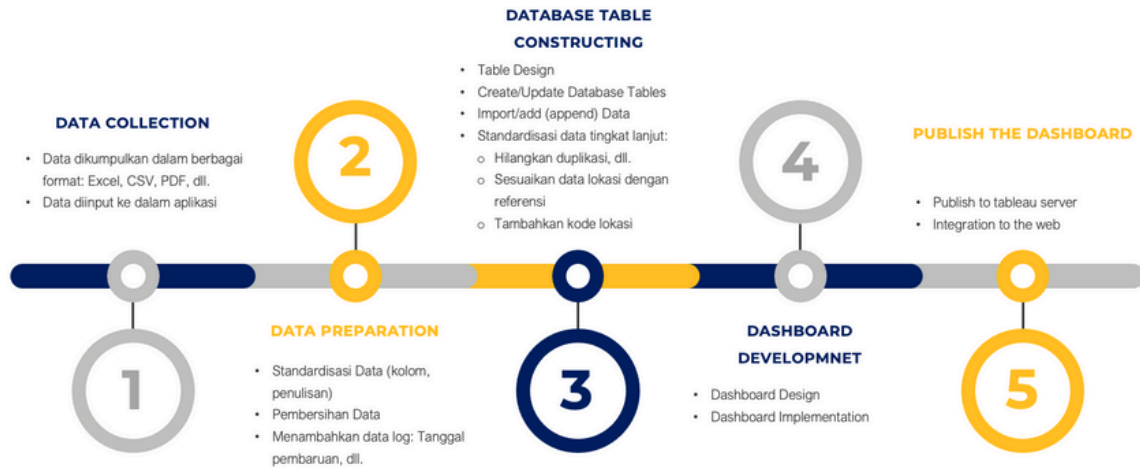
DATABASE TABLE CONSTRUCTING

• Table Design
• Create/Update Database Tables
• Import/add (append) Data
• Standardisasi data tingkat lanjut:
o Hilangkan duplikasi, dll.
o Sesuaikan data lokasi dengan referensi
o Tambahkan kode lokasi

DATA COLLECTION

• Data dikumpulkan dalam berbagai format: Excel, CSV, PDF, dll.
• Data diinput ke dalam aplikasi

2

4

PUBLISH THE DASHBOARD

• Publish to tableau server
• Integration to the web

1

DATA PREPARATION

• Standardisasi Data (kolom, penulisan)
• Pembersihan Data
• Menambahkan data log: Tanggal pembaruan, dll.

3

DASHBOARD DEVELOPMNET

• Dashboard Design
• Dashboard Implementation

5